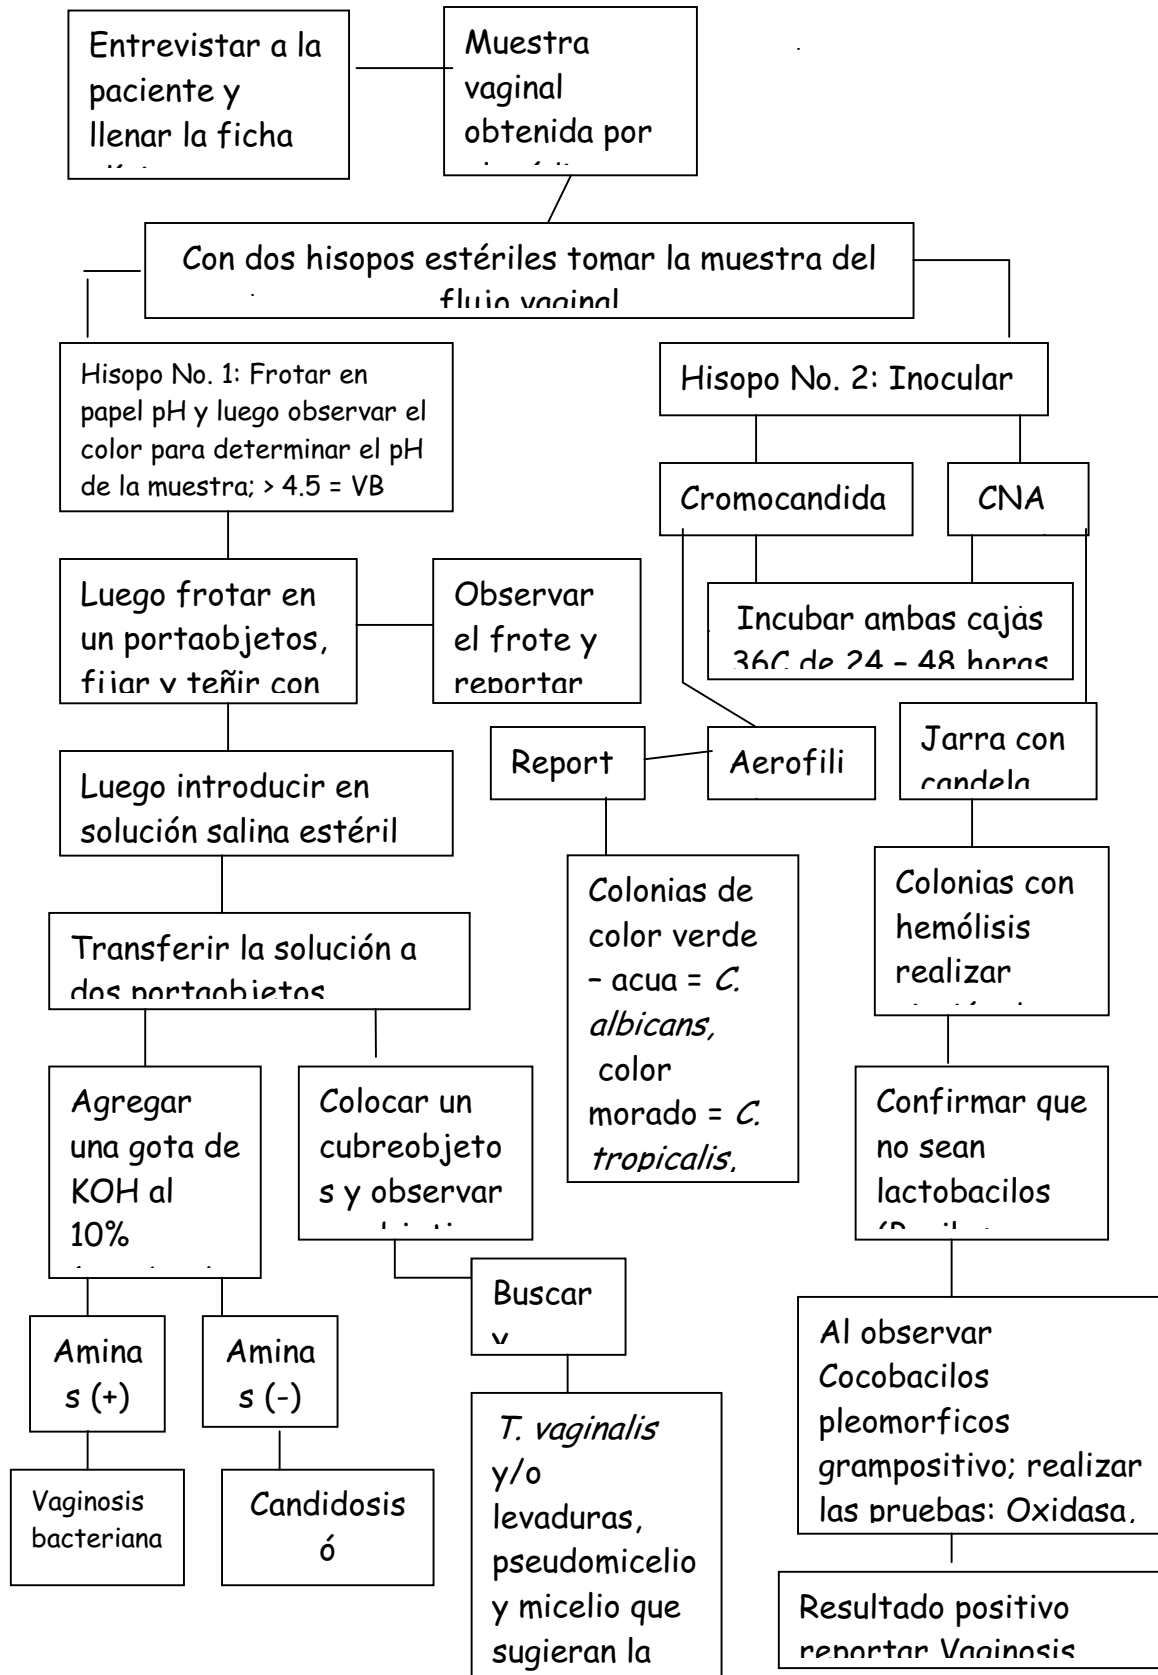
Entrevistar a la paciente y llenar la ficha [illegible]

Muestra vaginal obtenida por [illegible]

Con dos hisopos estériles tomar la muestra del flujo vaginal

Hisopo No. 1: Frotar en papel pH y luego observar el color para determinar el pH de la muestra; > 4.5 = VB

Hisopo No. 2: Inocular

Cromocandida

CNA

Luego frotar en un portaobjetos, fijar y teñir con

Observar el frote y reportar

Incubar ambas cajas 36C de 24 – 48 horas

Report

Aerofili

Jarra con candela

Luego introducir en solución salina estéril

Colonias de color verde – acua = *C. albicans,* color morado = *C. tropicalis,*

Colonias con hemólisis realizar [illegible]

Transferir la solución a dos portaobjetos

Agregar una gota de KOH al 10% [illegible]

Colocar un cubreobjetos y observar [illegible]

Confirmar que no sean lactobacilos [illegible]

Buscar y

Aminas (+)

Aminas (-)

Al observar Cocobacilos pleomorficos grampositivo; realizar las pruebas: Oxidasa,

*T. vaginalis* y/o levaduras, pseudomicelio y micelio que sugieran la

Vaginosis bacteriana

Candidosis ó

Resultado positivo reportar Vaginosis